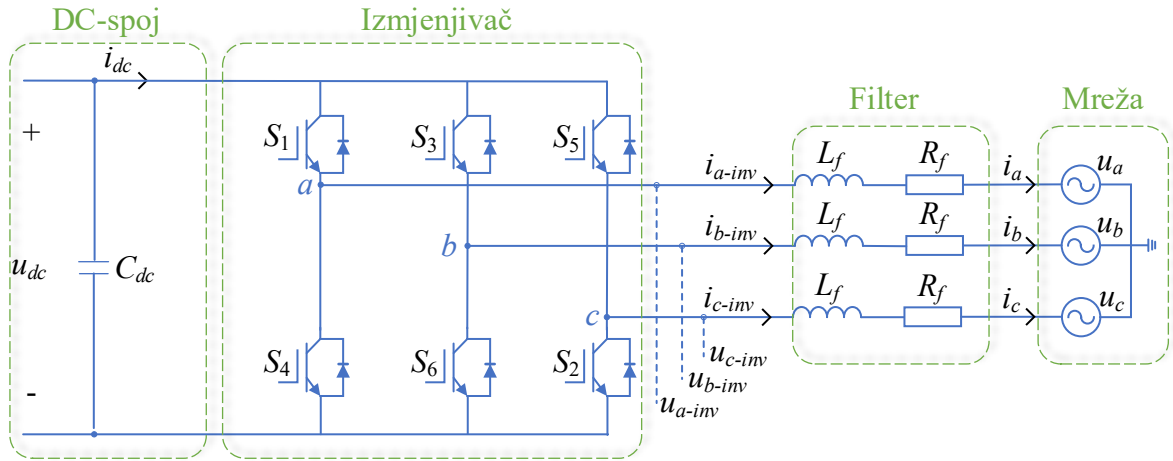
DC-spoj

Izmjenjivač

Filter

Mreža

$i_{dc}$

+

-

$u_{dc}$

$C_{dc}$

$S_1$ $S_3$ $S_5$

$S_4$ $S_6$ $S_2$

$a$ $b$ $c$

$i_{a\text{-}inv}$

$i_{b\text{-}inv}$

$i_{c\text{-}inv}$

$u_{c\text{-}inv}$

$u_{b\text{-}inv}$

$u_{a\text{-}inv}$

$L_f$ $R_f$

$L_f$ $R_f$

$L_f$ $R_f$

$i_a$ $u_a$

$i_b$ $u_b$

$i_c$ $u_c$